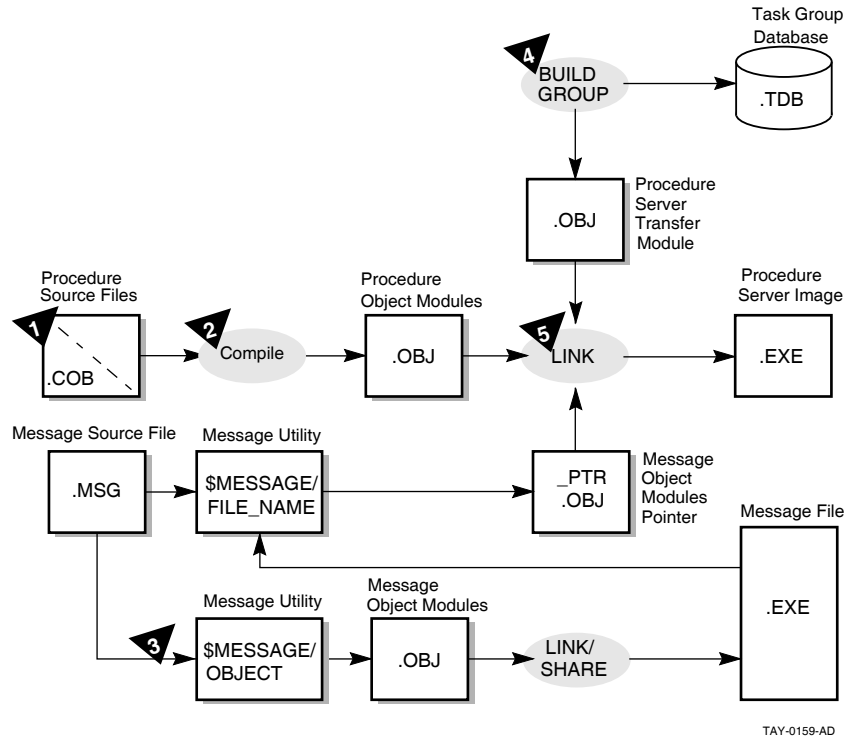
Task Group Database

4 BUILD GROUP

.TDB

.OBJ

Procedure Server Transfer Module

Procedure Source Files

1

.COB

2 Compile

Procedure Object Modules

.OBJ

5 LINK

Procedure Server Image

.EXE

Message Source File

.MSG

Message Utility

$MESSAGE/ FILE_NAME

_PTR .OBJ

Message Object Modules Pointer

Message File

.EXE

Message Utility

3

$MESSAGE/ OBJECT

Message Object Modules

.OBJ

LINK/ SHARE

TAY-0159-AD